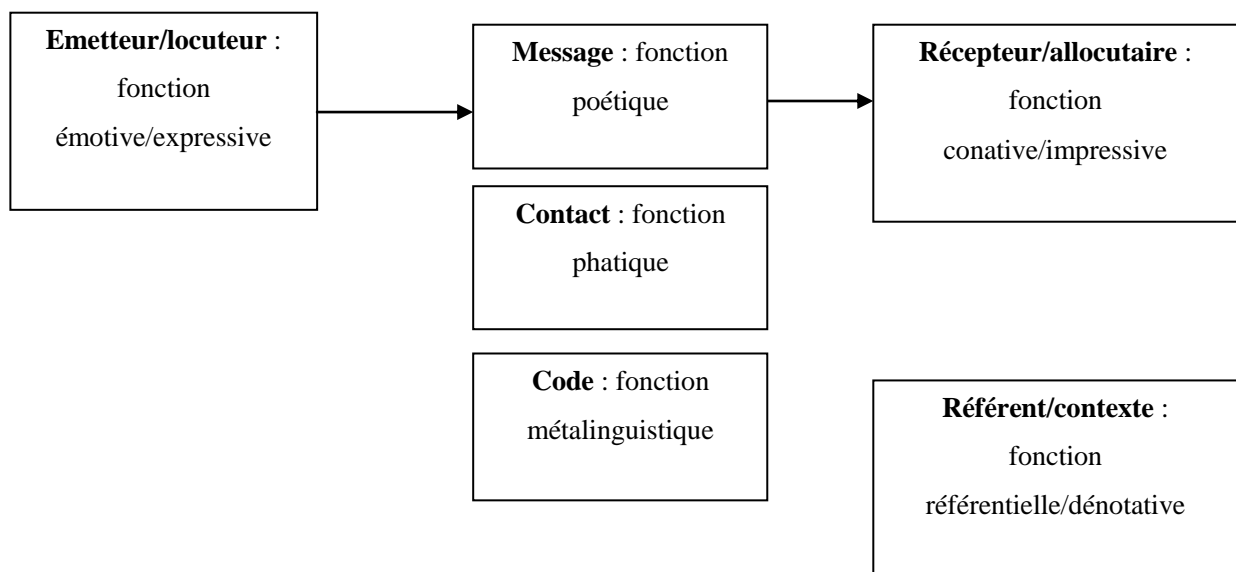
**Emetteur/locuteur** : fonction émotive/expressive

**Message** : fonction poétique

**Récepteur/allocutaire** : fonction conative/impressive

**Contact** : fonction phatique

**Code** : fonction métalinguistique

**Référent/contexte** : fonction référentielle/dénotative